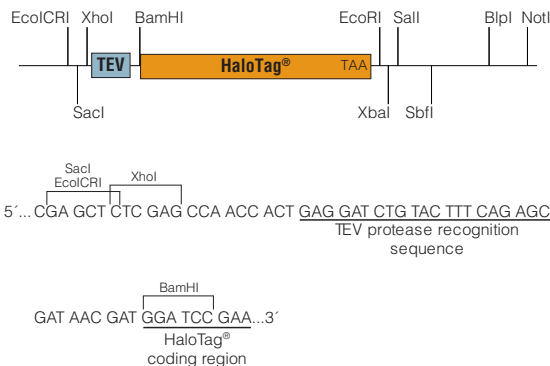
EcoICRI XhoI BamHI EcoRI SalI BlpI NotI

TEV HaloTag® TAA

SacI XbaI SbfI

SacI
EcoICRI XhoI

5´...CGA GCT CTC GAG CCA ACC ACT GAG GAT CTG TAC TTT CAG AGC
TEV protease recognition sequence

BamHI

GAT AAC GAT GGA TCC GAA...3´
HaloTag® coding region